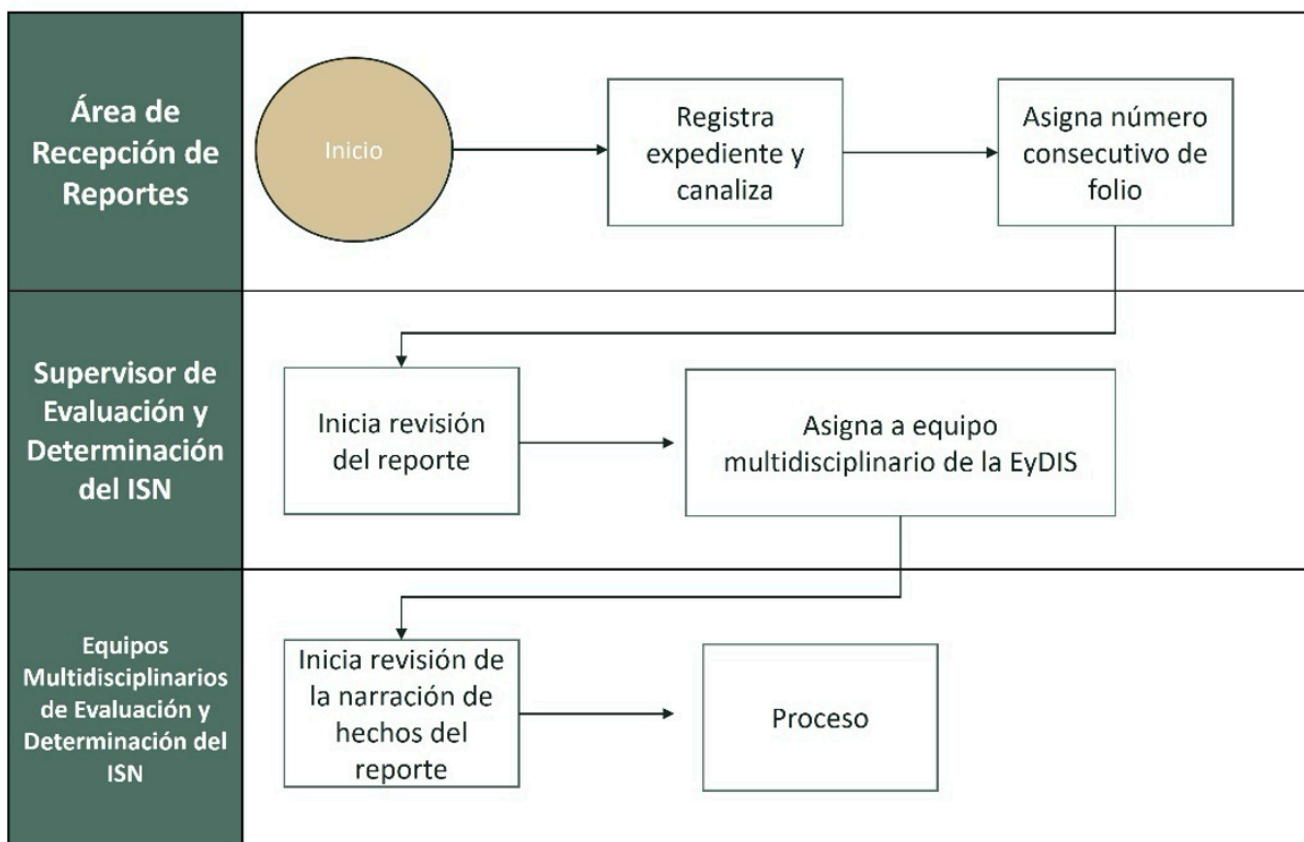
Área de Recepción de Reportes

Inicio

Registra expediente y canaliza

Asigna número consecutivo de folio

Supervisor de Evaluación y Determinación del ISN

Inicia revisión del reporte

Asigna a equipo multidisciplinario de la EyDIS

Equipos Multidisciplinarios de Evaluación y Determinación del ISN

Inicia revisión de la narración de hechos del reporte

Proceso